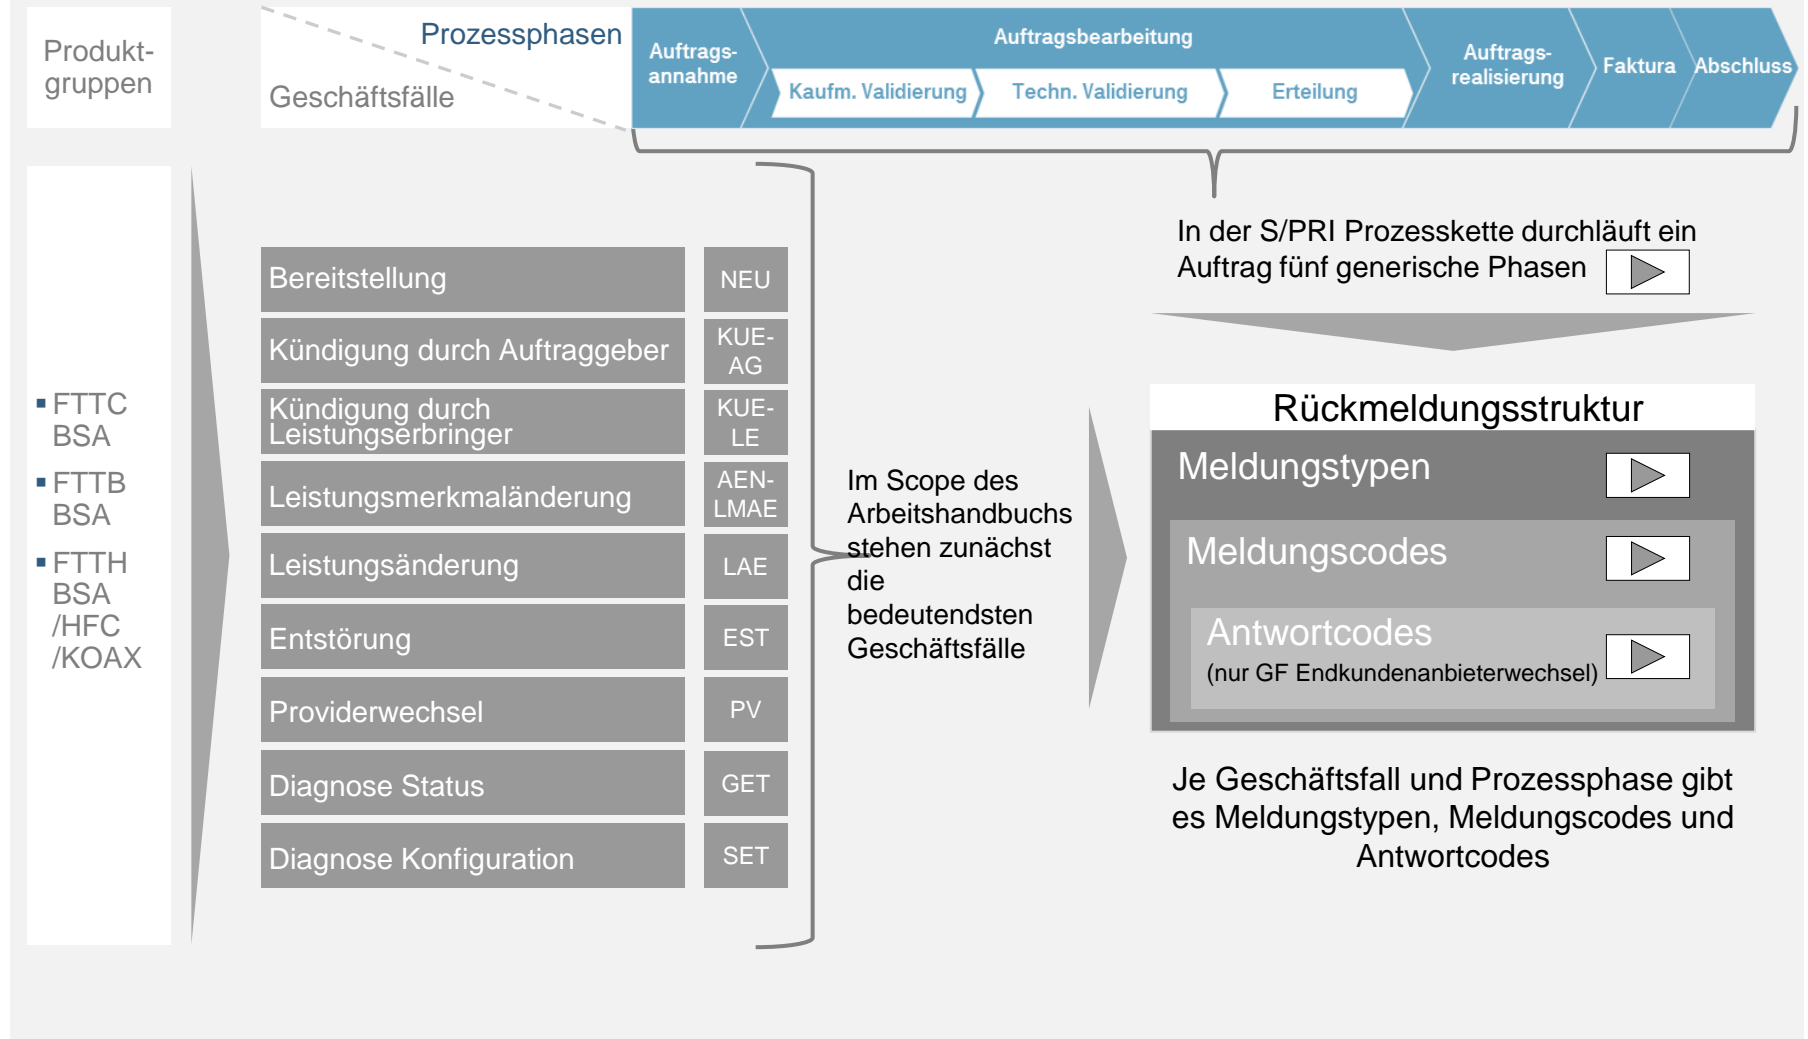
Produktgruppen

Prozessphasen

Geschäftsfälle

Auftragsannahme

Auftragsbearbeitung

Kaufm. Validierung

Techn. Validierung

Erteilung

Auftragsrealisierung

Faktura

Abschluss

In der S/PRI Prozesskette durchläuft ein Auftrag fünf generische Phasen

▪ FTTC BSA
▪ FTTB BSA
▪ FTTH BSA /HFC /KOAX

| Bereitstellung | NEU |
|---|---|
| Kündigung durch Auftraggeber | KUE-AG |
| Kündigung durch Leistungserbringer | KUE-LE |
| Leistungsmerkmaländerung | AEN-LMAE |
| Leistungsänderung | LAE |
| Entstörung | EST |
| Providerwechsel | PV |
| Diagnose Status | GET |
| Diagnose Konfiguration | SET |

Im Scope des Arbeitshandbuchs stehen zunächst die bedeutendsten Geschäftsfälle

Rückmeldungsstruktur

Meldungstypen

Meldungscodes

Antwortcodes
(nur GF Endkundenanbieterwechsel)

Je Geschäftsfall und Prozessphase gibt es Meldungstypen, Meldungscodes und Antwortcodes